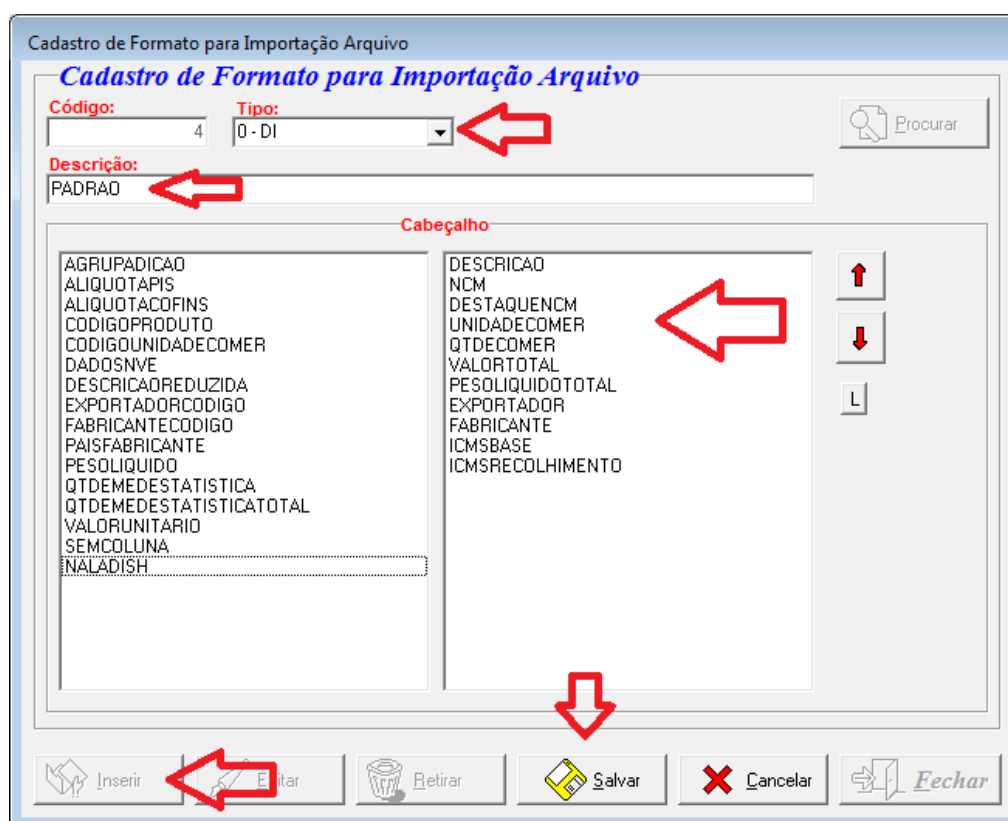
Cadastro de Formato para Importação Arquivo

Cadastro de Formato para Importação Arquivo

Código:
4
Tipo:
0 - DI
Procurar

Descrição:
PADRAO

Cabeçalho

AGRUPADICAO
ALIQUOTAPIS
ALIQUOTACOFINS
CODIGOPRODUTO
CODIGOUNIDADECOMER
DADOSNVE
DESCRICAOREDUZIDA
EXPORTADORCODIGO
FABRICANTECODIGO
PAISFABRICANTE
PESOLIQUIDO
QTDEMEDESTATISTICA
QTDEMEDESTATISTICATOTAL
VALORUNITARIO
SEMCOLUNA
NALADISH

DESCRICAO
NCM
DESTAQUENCM
UNIDADECOMER
QTDECOMER
VALORTOTAL
PESOLIQUIDOTOTAL
EXPORTADOR
FABRICANTE
ICMSBASE
ICMSRECOLHIMENTO

L

Inserir
Editar
Retirar
Salvar
Cancelar
Fechar